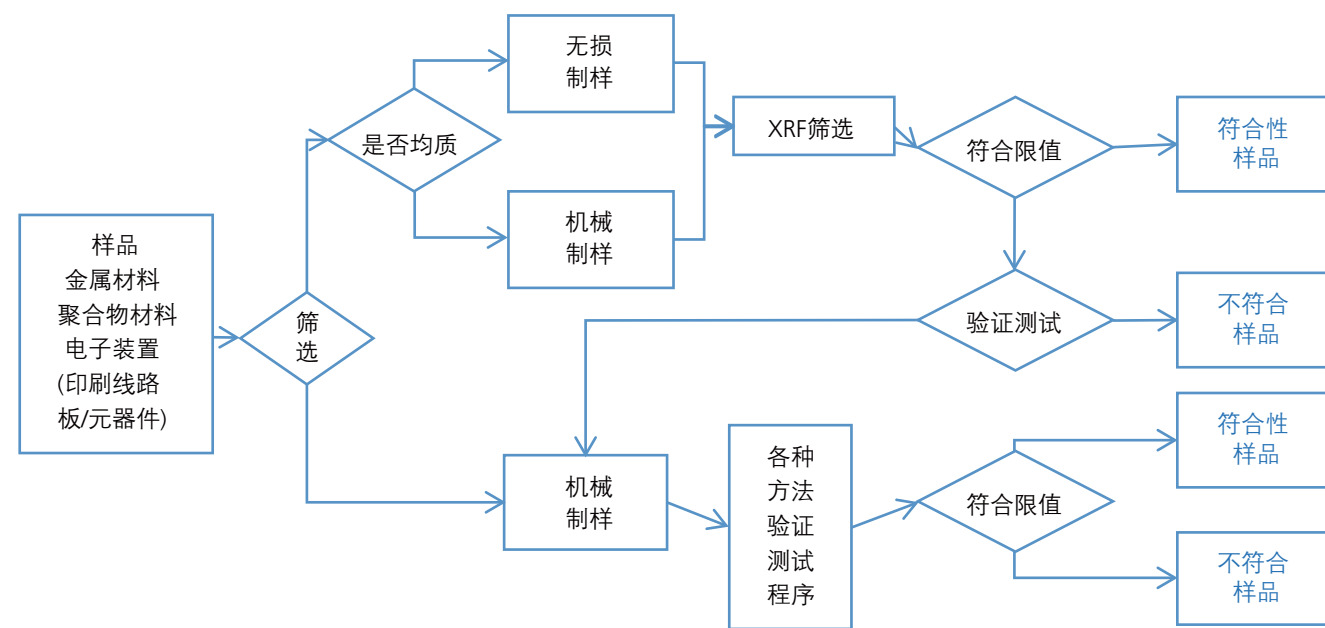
样品
金属材料
聚合物材料
电子装置
(印刷线路板/元器件)

筛选

是否均质

无损制样

机械制样

XRF筛选

符合限值

符合性样品

验证测试

不符合样品

机械制样

各种方法验证测试程序

符合限值

符合性样品

不符合样品